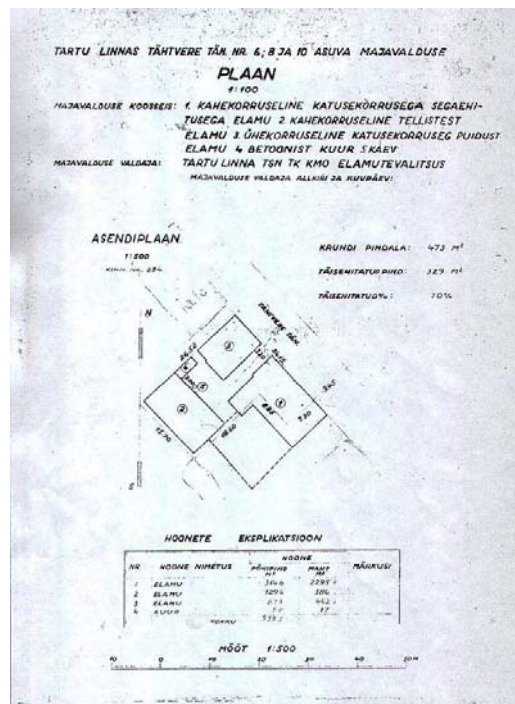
TARTU LINNAS TÄHTVERE TÄN. NR. 6; 8 JA 10 ASUVA MAJAVALDUSE

PLAAN

1:100

MAJAVALDUSE KOOSSEIS: 1. KAHEKORRUSELINE KATUSEKORRUSEGA SEGAEHITUSEGA ELAMU 2 KAHEKORRUSELINE TELLISTEST ELAMU 3. ÜHEKORRUSELINE KATUSEKORRUSEG PUIDUST ELAMU 4 BETOONIST KUUR 5 KAEV

MAJAVALDUSE VALDAJA: TARTU LINNA TSN TK KMO ELAMUTEVALITSUS

MAJAVALDUSE VALDAJA ALLKIRI JA KUUPÄEV:

ASENDIPLAAN

1:500

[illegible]

KRUNDI PINDALA: 473 m²

TÄISEHITATUD PIND: 329 m²

TÄISEHITATUD%: 70%

N

S

TÄHTVERE TÄN.

HOONETE EKSPLIKATSIOON

| NR | HOONE NIMETUS | HOONE PÕHIPIND m² | HOONE MAHT m³ | MÄRKUSI |
|---|---|---|---|---|
| 1 | ELAMU | 144.6 | 2295 | |
| 2 | ELAMU | 129.6 | 386 | |
| 3 | ELAMU | 47.3 | 442 | |
| 4 | KUUR | 7.7 | 27 | |
| | KOKKU | 329.2 | | |

MÕÕT 1:500

10 0 10 20 30 40 50 M